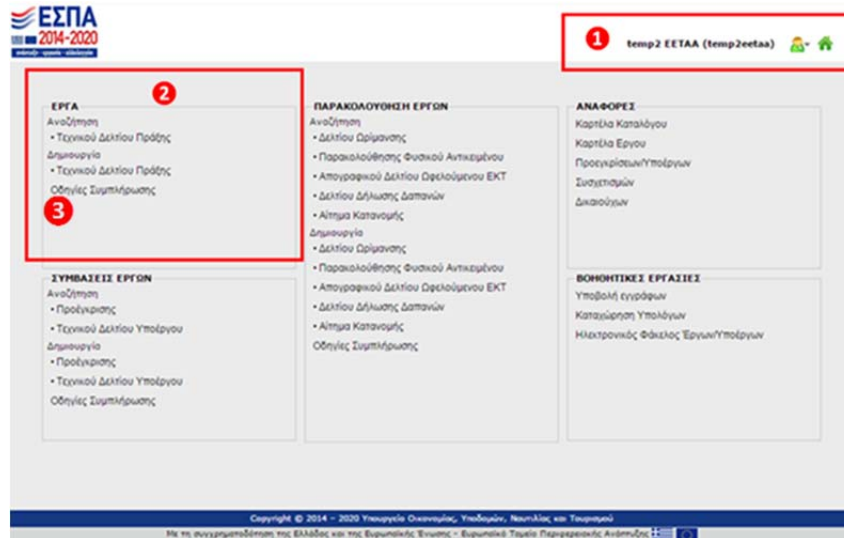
ΕΣΠΑ
2014-2020
ανάπτυξη - εργασία - αλληλεγγύη

1
temp2 ΕΕΤΑΑ (temp2eetaa)

2
ΕΡΓΑ
Αναζήτηση
• Τεχνικού Δελτίου Πράξης
Δημιουργία
• Τεχνικού Δελτίου Πράξης
Οδηγίες Συμπλήρωσης
3

ΠΑΡΑΚΟΛΟΥΘΗΣΗ ΕΡΓΩΝ
Αναζήτηση
• Δελτίου Ωρίμανσης
• Παρακολούθησης Φυσικού Αντικειμένου
• Απογραφικού Δελτίου Ωφελούμενου ΕΚΤ
• Δελτίου Δήλωσης Δαπανών
• Αίτημα Κατανομής
Δημιουργία
• Δελτίου Ωρίμανσης
• Παρακολούθησης Φυσικού Αντικειμένου
• Απογραφικού Δελτίου Ωφελούμενου ΕΚΤ
• Δελτίου Δήλωσης Δαπανών
• Αίτημα Κατανομής
Οδηγίες Συμπλήρωσης

ΑΝΑΦΟΡΕΣ
Καρτέλα Καταλόγου
Καρτέλα Εργου
Προεγκρίσεων/Υποέργων
Συσχετισμών
Δικαιούχων

ΣΥΜΒΑΣΕΙΣ ΕΡΓΩΝ
Αναζήτηση
• Προέγκρισης
• Τεχνικού Δελτίου Υποέργου
Δημιουργία
• Προέγκρισης
• Τεχνικού Δελτίου Υποέργου
Οδηγίες Συμπλήρωσης

ΒΟΗΘΗΤΙΚΕΣ ΕΡΓΑΣΙΕΣ
Υποβολή εγγράφων
Καταχώρηση Υπολόγων
Ηλεκτρονικός Φάκελος Έργων/Υποέργων

Copyright © 2014 - 2020 Υπουργείο Οικονομίας, Υποδομών, Ναυτιλίας και Τουρισμού
Με τη συγχρηματοδότηση της Ελλάδας και της Ευρωπαϊκής Ένωσης - Ευρωπαϊκό Ταμείο Περιφερειακής Ανάπτυξης